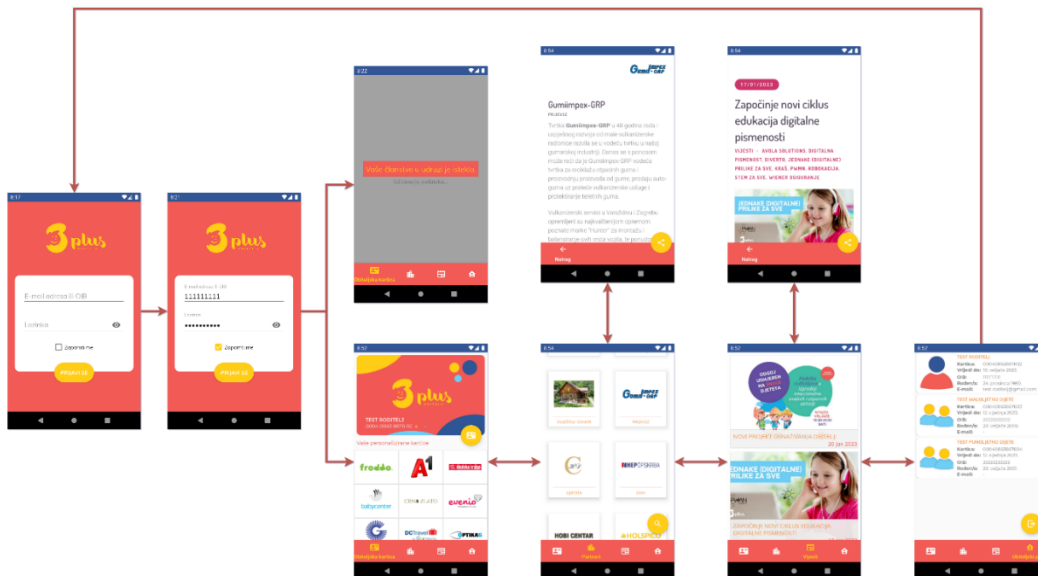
8:17

3 plus

E-mail adresa ili OIB

Lozinka

Zapamti me

Prijavi se

8:21

3 plus

E-mail adresa ili OIB
11111111

Lozinka
••••••••••

Zapamti me

Prijavi se

4:22

Vaše članstvo u udrugi je istekla

Obiteljska kartica

8:54

Gumiimpex-GRP

Gumiimpex-GRP

Retrag

8:54

17/01/2023

Započinje novi ciklus edukacija digitalne pismenosti

JEDNAKE (DIGITALNE) PRILIKE ZA SVE

Retrag

8:57

3 plus

TEST RODITELJ

Vaše personalizirane kartice

froddo

A1

babycenter

evenio

DC

OPTIMAG

Obiteljska kartica

8:54

Gumiimpex GRP

HEP OPSKRBA

HOBI CENTAR

HOLSPICE

Partneri

8:57

NOVI PROJEKT ZDRAVSTVENIH DVIJEPIU
20 jan 2023

JEDNAKE (DIGITALNE) PRILIKE ZA SVE

ZAPOČINJE NOVI CIKLUS EDUKACIJA DIGITALNE PISMENOSTI

Vijesti

8:57

TEST RODITELJ
Kartica:
Vrijedi do:
OIB:
Rođenje:
E-mail:

TEST MALOLJETNO DIJETE
Kartica:
Vrijedi do:
OIB:
Rođenje:
E-mail:

TEST PUNOLJETNO DIJETE
Kartica:
Vrijedi do:
OIB:
Rođenje:
E-mail:

Obiteljska kartica